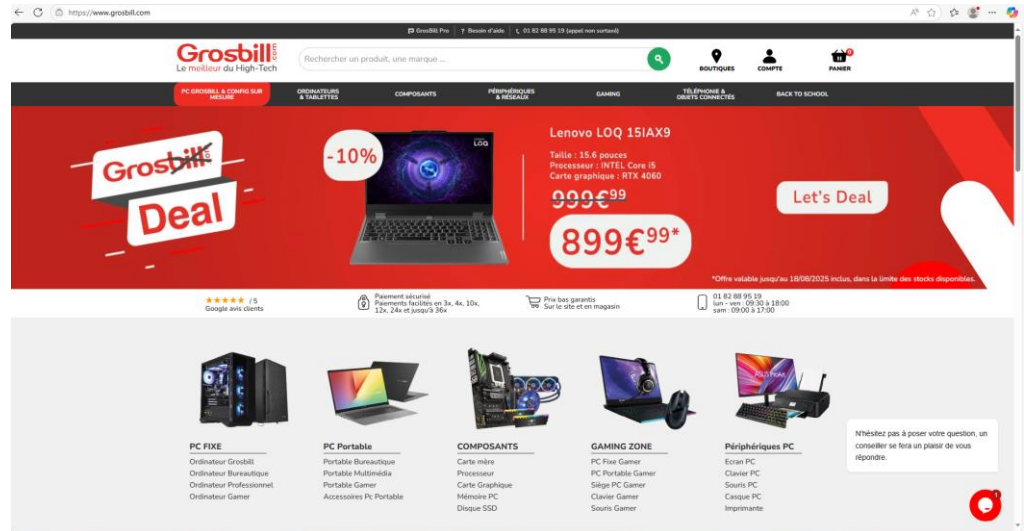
https://www.grosbill.com

GrosBill Pro | Besoin d'aide | 01 82 88 95 19 (appel non surtaxé)

Grosbill.com
Le meilleur du High-Tech

Rechercher un produit, une marque ...

BOUTIQUES COMPTE PANIER

PC GROSBILL & CONFIG SUR MESURE | ORDINATEURS & TABLETTES | COMPOSANTS | PÉRIPHÉRIQUES & RÉSEAUX | GAMING | TÉLÉPHONIE & OBJETS CONNECTÉS | BACK TO SCHOOL

Grosbill Deal

-10%

Lenovo LOQ 15IAX9

Taille : 15.6 pouces
Processeur : INTEL Core i5
Carte graphique : RTX 4060

999€99

899€99*

Let's Deal

*Offre valable jusqu'au 18/08/2025 inclus, dans la limite des stocks disponibles.

★★★★★ /5
Google avis clients

Paiement sécurisé
Paiements facilités en 3x, 4x, 10x, 12x, 24x et jusqu'à 36x

Prix bas garantis
Sur le site et en magasin

01 82 88 95 19
lun - ven : 09:30 à 18:00
sam : 09:00 à 17:00

PC FIXE
Ordinateur Grosbill
Ordinateur Bureautique
Ordinateur Professionnel
Ordinateur Gamer

PC Portable
Portable Bureautique
Portable Multimédia
Portable Gamer
Accessoires Pc Portable

COMPOSANTS
Carte mère
Processeur
Carte Graphique
Mémoire PC
Disque SSD

GAMING ZONE
PC Fixe Gamer
PC Portable Gamer
Siège PC Gamer
Clavier Gamer
Souris Gamer

Périphériques PC
Ecran PC
Clavier PC
Souris PC
Casque PC
Imprimante

N'hésitez pas à poser votre question, un conseiller se fera un plaisir de vous répondre.

1